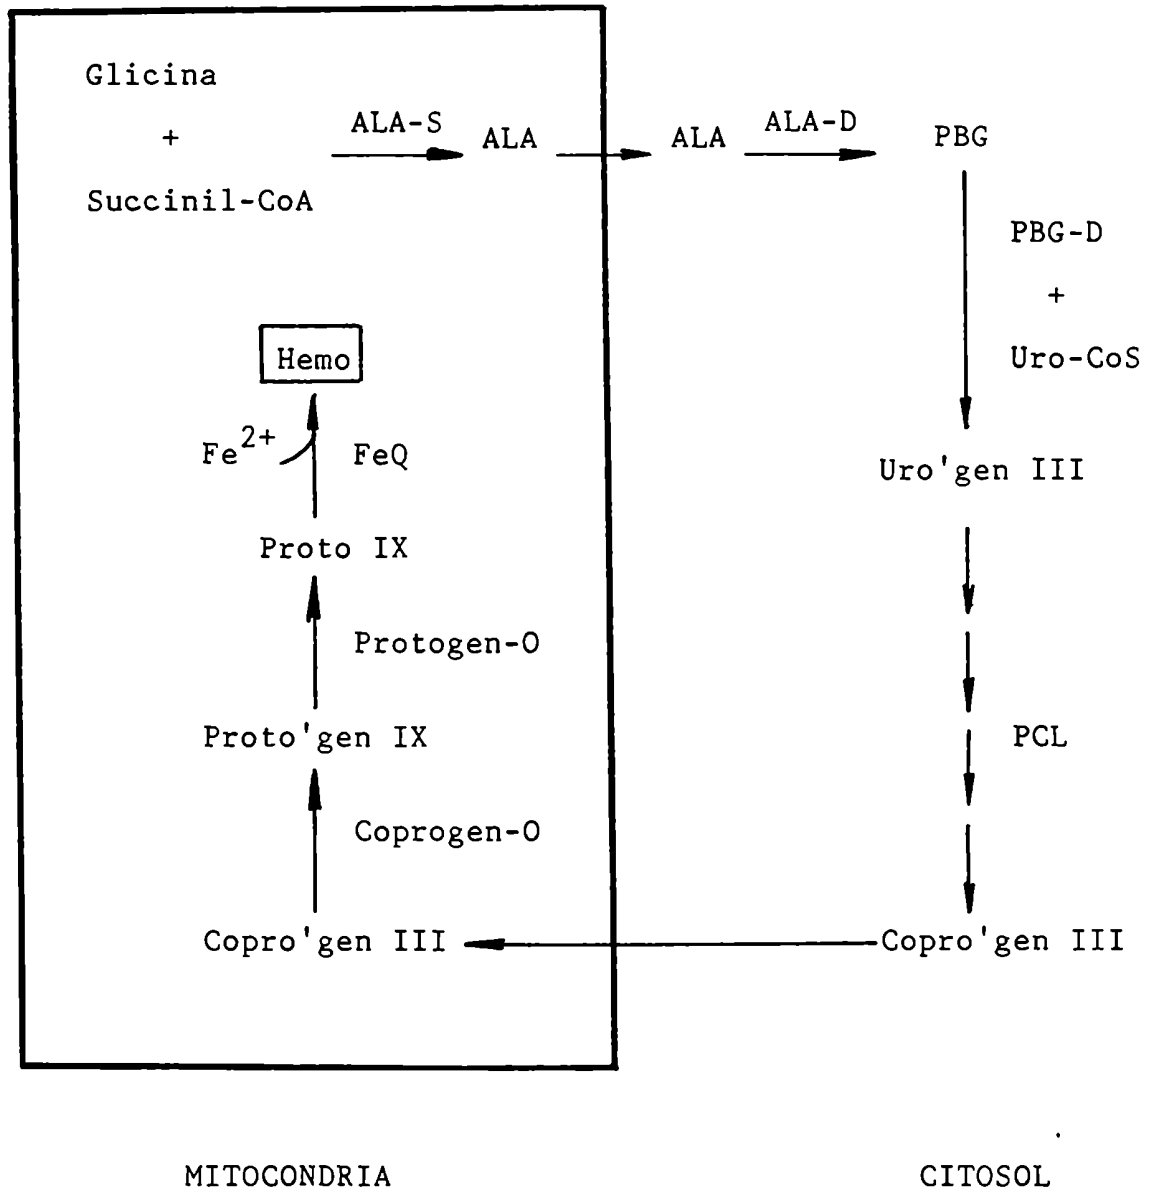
Glicina
+
Succinil-CoA

ALA-S

ALA

ALA

ALA-D

PBG

PBG-D
+
Uro-CoS

Hemo

$Fe^{2+}$

FeQ

Proto IX

Protogen-O

Proto'gen IX

Coprogen-O

Copro'gen III

Uro'gen III

PCL

Copro'gen III

MITOCONDRIA

CITOSOL